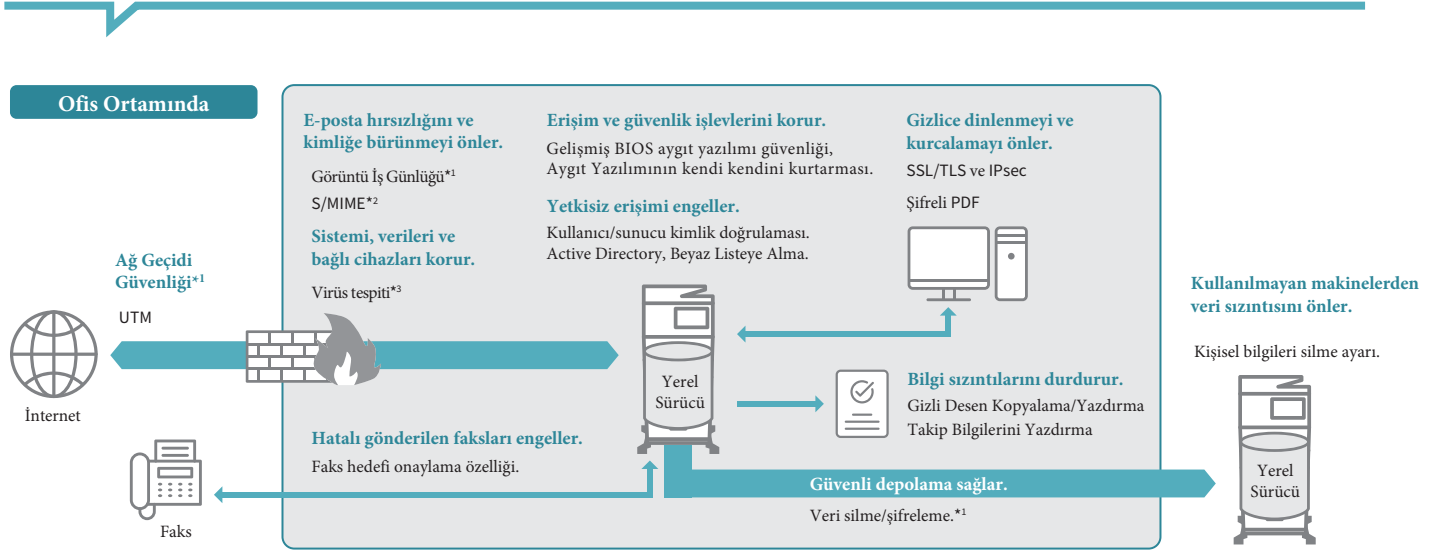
Ofis Ortamında

Ağ Geçidi Güvenliği*1

UTM

İnternet

Faks

E-posta hırsızlığını ve kimliğe bürünmeyi önler.

Görüntü İş Günlüğü*1

S/MIME*2

Sistemi, verileri ve bağlı cihazları korur.

Virüs tespiti*3

Erişim ve güvenlik işlevlerini korur.

Gelişmiş BIOS aygıt yazılımı güvenliği, Aygıt Yazılımının kendi kendini kurtarması.

Yetkisiz erişimi engeller.

Kullanıcı/sunucu kimlik doğrulaması. Active Directory, Beyaz Listeye Alma.

Gizlice dinlenmeyi ve kurcalamayı önler.

SSL/TLS ve IPsec

Şifreli PDF

Yerel Sürücü

Bilgi sızıntılarını durdurur.

Gizli Desen Kopyalama/Yazdırma

Takip Bilgilerini Yazdırma

Hatalı gönderilen faksları engeller.

Faks hedefi onaylama özelliği.

Güvenli depolama sağlar.

Veri silme/şifreleme.*1

Kullanılmayan makinelerden veri sızıntısını önler.

Kişisel bilgileri silme ayarı.

Yerel Sürücü